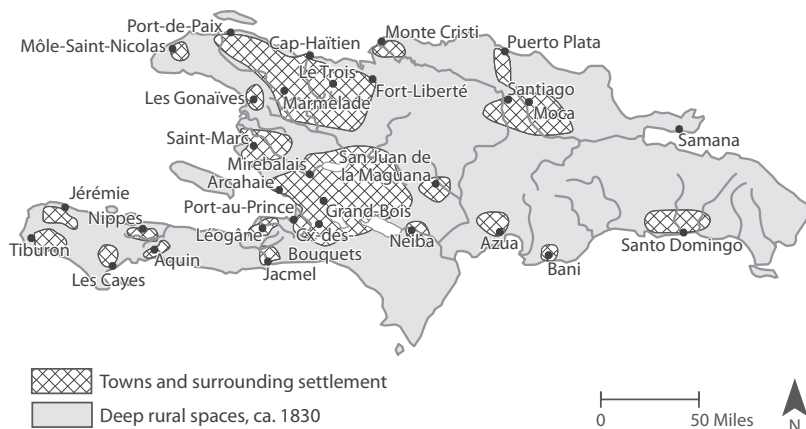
Port-de-Paix
Môle-Saint-Nicolas
Cap-Haïtien
Monte Cristi
Puerto Plata
Le Trois
Fort-Liberté
Les Gonaïves
Marmelade
Santiago
Moca
Samana
Saint-Marc
Mirebalais
San Juan de la Maguana
Arcahaie
Jérémie
Nippes
Port-au-Prince
Grand-Bois
Tiburon
Léogâne
Cx-des-Bouquets
Neiba
Azua
Santo Domingo
Aquin
Jacmel
Bani
Les Cayes

Towns and surrounding settlement
Deep rural spaces, ca. 1830

0
50 Miles
N